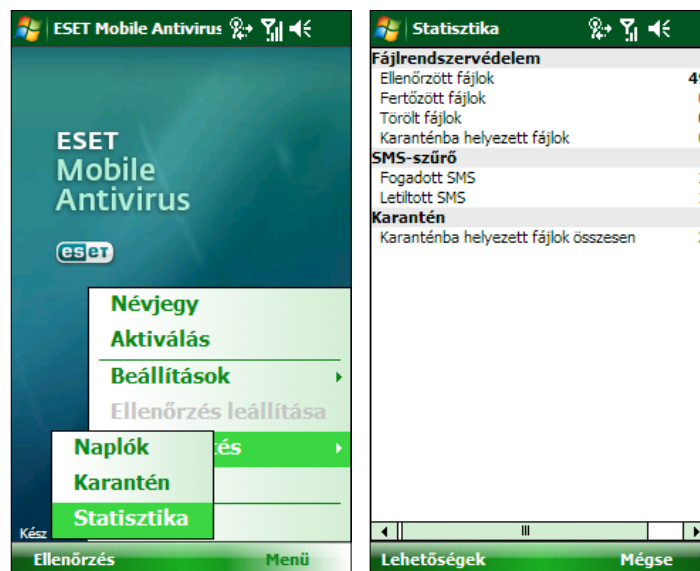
ESET Mobile Antivirus

ESET
Mobile
Antivirus

eset

Névjegy
Aktiválás
Beállítások
Ellenőrzés leállítása
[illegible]zés

Naplók
Karantén
Statisztika

Kész

Ellenőrzés
Menü

Statisztika

Fájlrendszervédelem
Ellenőrzött fájlok 4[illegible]
Fertőzött fájlok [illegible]
Törölt fájlok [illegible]
Karanténba helyezett fájlok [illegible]
SMS-szűrő
Fogadott SMS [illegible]
Letiltott SMS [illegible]
Karantén
Karanténba helyezett fájlok összesen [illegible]

Lehetőségek
Mégse